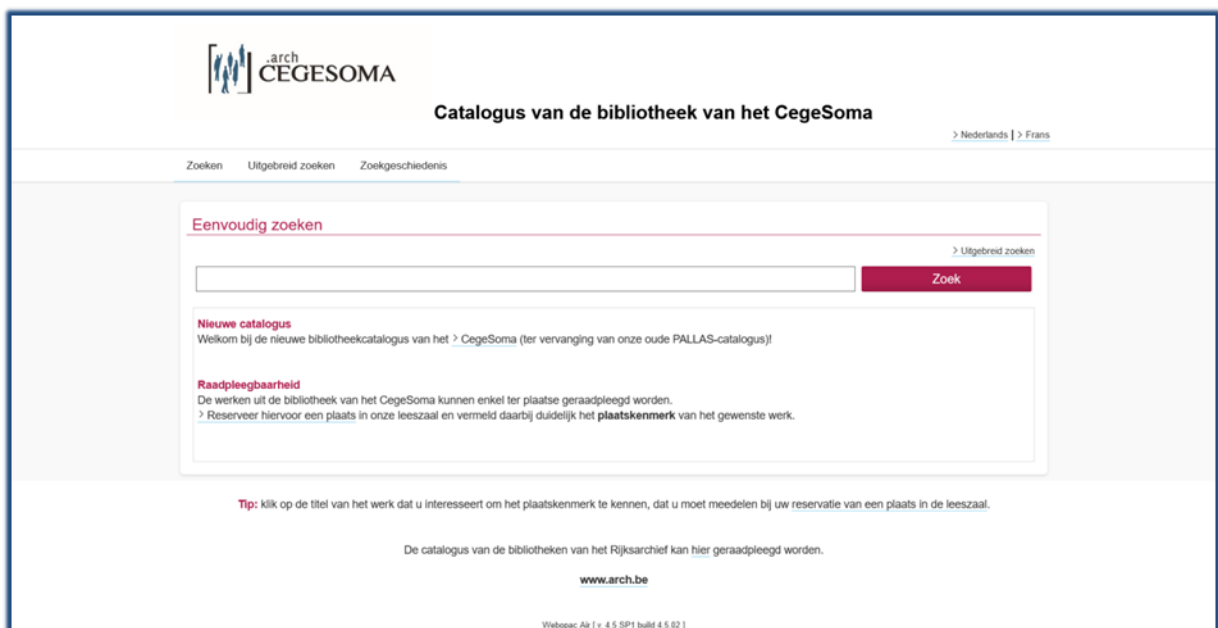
.arch
CEGESOMA

Catalogus van de bibliotheek van het CegeSoma

> Nederlands | > Frans

Zoeken Uitgebreid zoeken Zoekgeschiedenis

Eenvoudig zoeken

> Uitgebreid zoeken

Zoek

Nieuwe catalogus
Welkom bij de nieuwe bibliotheekcatalogus van het > CegeSoma (ter vervanging van onze oude PALLAS-catalogus)!

Raadpleegbaarheid
De werken uit de bibliotheek van het CegeSoma kunnen enkel ter plaatse geraadpleegd worden.
> Reserveer hiervoor een plaats in onze leeszaal en vermeld daarbij duidelijk het plaatskenmerk van het gewenste werk.

Tip: klik op de titel van het werk dat u interesseert om het plaatskenmerk te kennen, dat u moet meedelen bij uw reservatie van een plaats in de leeszaal.

De catalogus van de bibliotheken van het Rijksarchief kan hier geraadpleegd worden.

www.arch.be

Webopac Air [ v. 4.5 SP1 build 4.5.02 ]